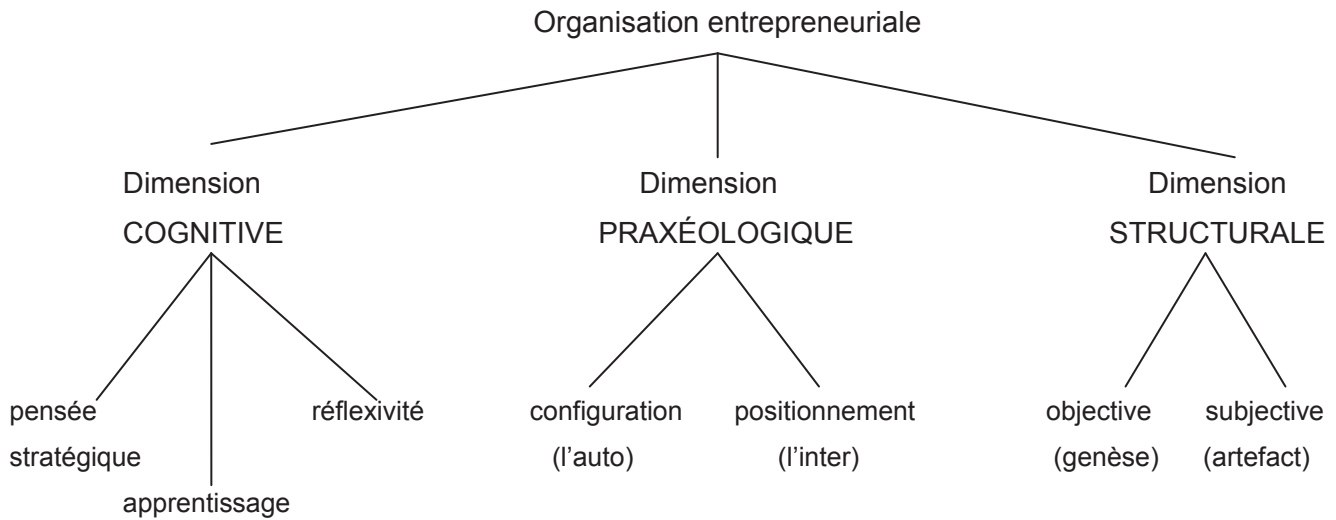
Organisation entrepreneuriale

Dimension COGNITIVE

Dimension PRAXÉOLOGIQUE

Dimension STRUCTURALE

pensée stratégique

apprentissage

réflexivité

configuration (l'auto)

positionnement (l'inter)

objective (genèse)

subjective (artefact)